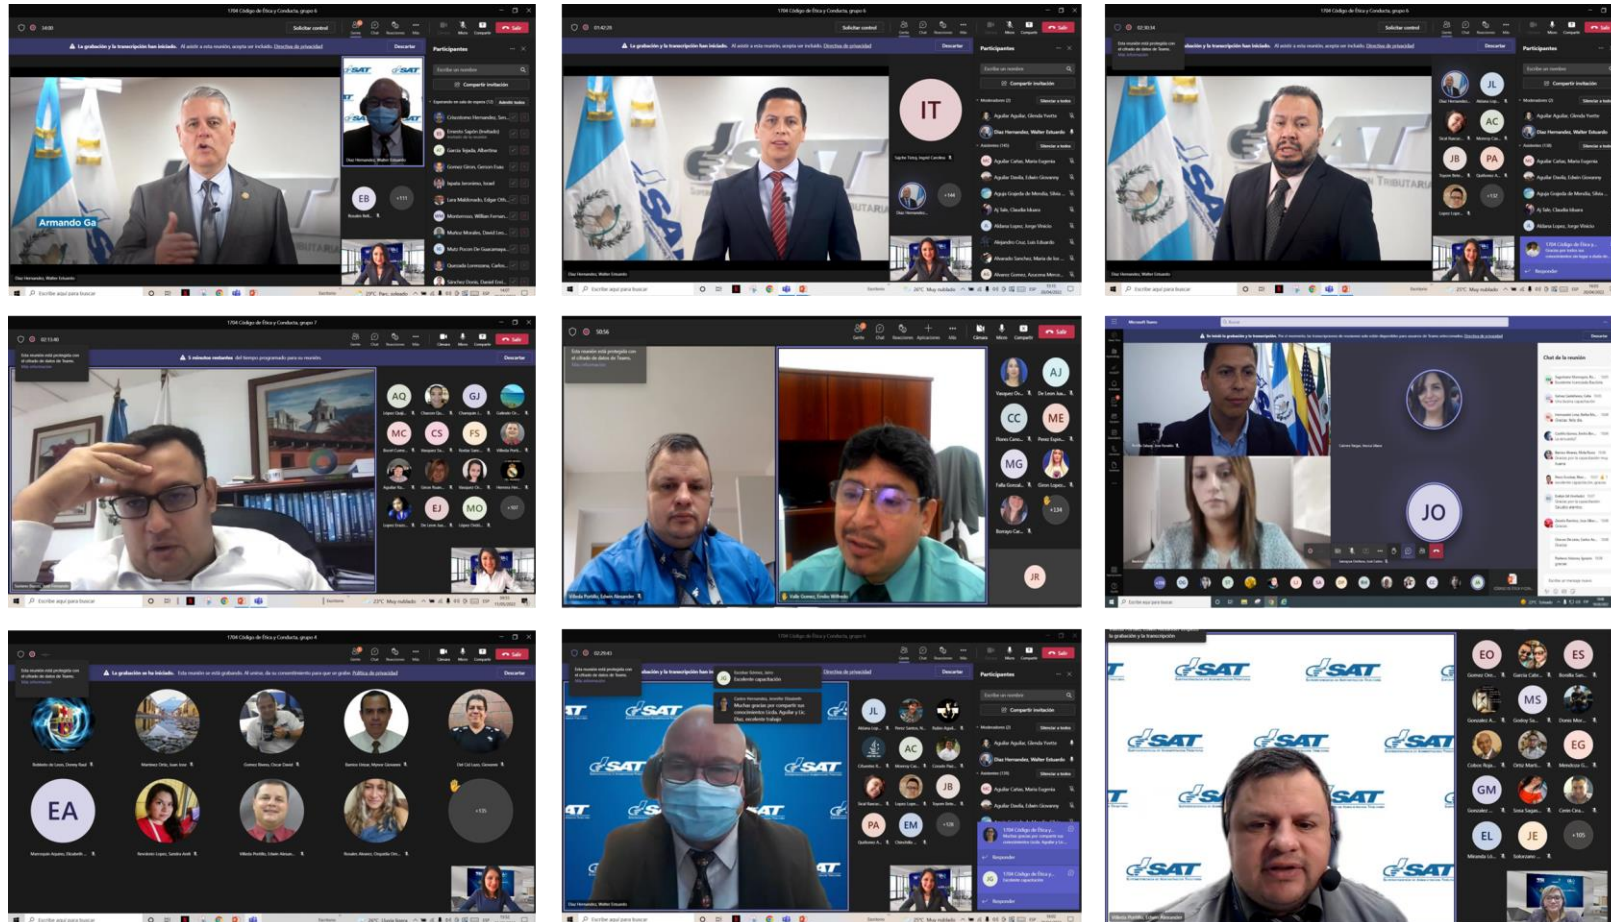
1704 Código de Ética y Conducta, grupo 6

Solicitar control

Salir

La grabación y la transcripción han iniciado. Al asistir a esta reunión, acepta ser incluido. Directiva de privacidad

Descartar

Participantes

Compartir invitación

Armando Ga

EB

IT

JL

AC

JB

PA

Responder

1704 Código de Ética y Conducta, grupo 7

5 minutos restantes del tiempo programado para su reunión.

AQ

GJ

MC

CS

FS

EJ

MO

Esta reunión está protegida con el cifrado de datos de Teams.

AJ

CC

ME

MG

JR

Microsoft Teams

Chat de la reunión

JO

1704 Código de Ética y Conducta, grupo 4

La grabación se ha iniciado.

EA

Excelente capacitación

EM

EO

ES

MS

EG

GM

EL

JE

Escribe aquí para buscar